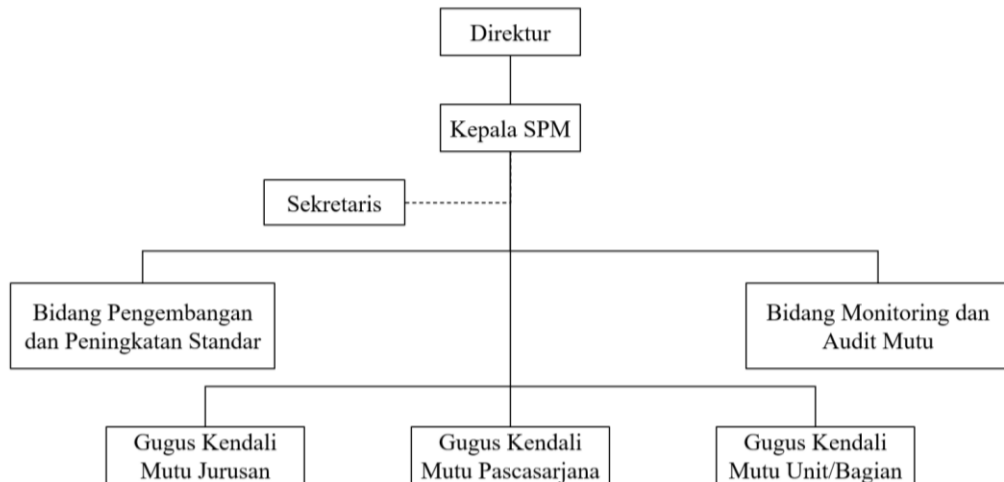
Direktur

Kepala SPM

Sekretaris

Bidang Pengembangan dan Peningkatan Standar

Bidang Monitoring dan Audit Mutu

Gugus Kendali Mutu Jurusan

Gugus Kendali Mutu Pascasarjana

Gugus Kendali Mutu Unit/Bagian